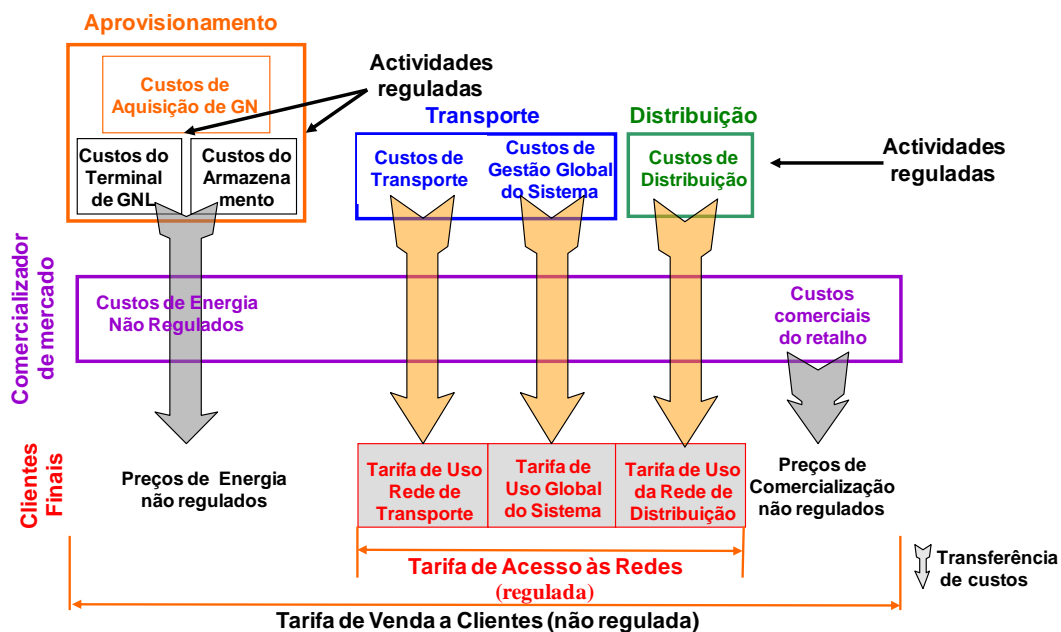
Aprovisionamento

Custos de Aquisição de GN

Custos do Terminal de GNL

Custos do Armazenamento

Actividades reguladas

Transporte

Custos de Transporte

Custos de Gestão Global do Sistema

Distribuição

Custos de Distribuição

Actividades reguladas

Comercializador de mercado

Custos de Energia Não Regulados

Custos comerciais do retalho

Clientes Finais

Preços de Energia não regulados

| Tarifa de Uso Rede de Transporte | Tarifa de Uso Global do Sistema | Tarifa de Uso da Rede de Distribuição |
|---|---|---|

Preços de Comercialização não regulados

Tarifa de Acesso às Redes
(regulada)

Transferência de custos

Tarifa de Venda a Clientes (não regulada)